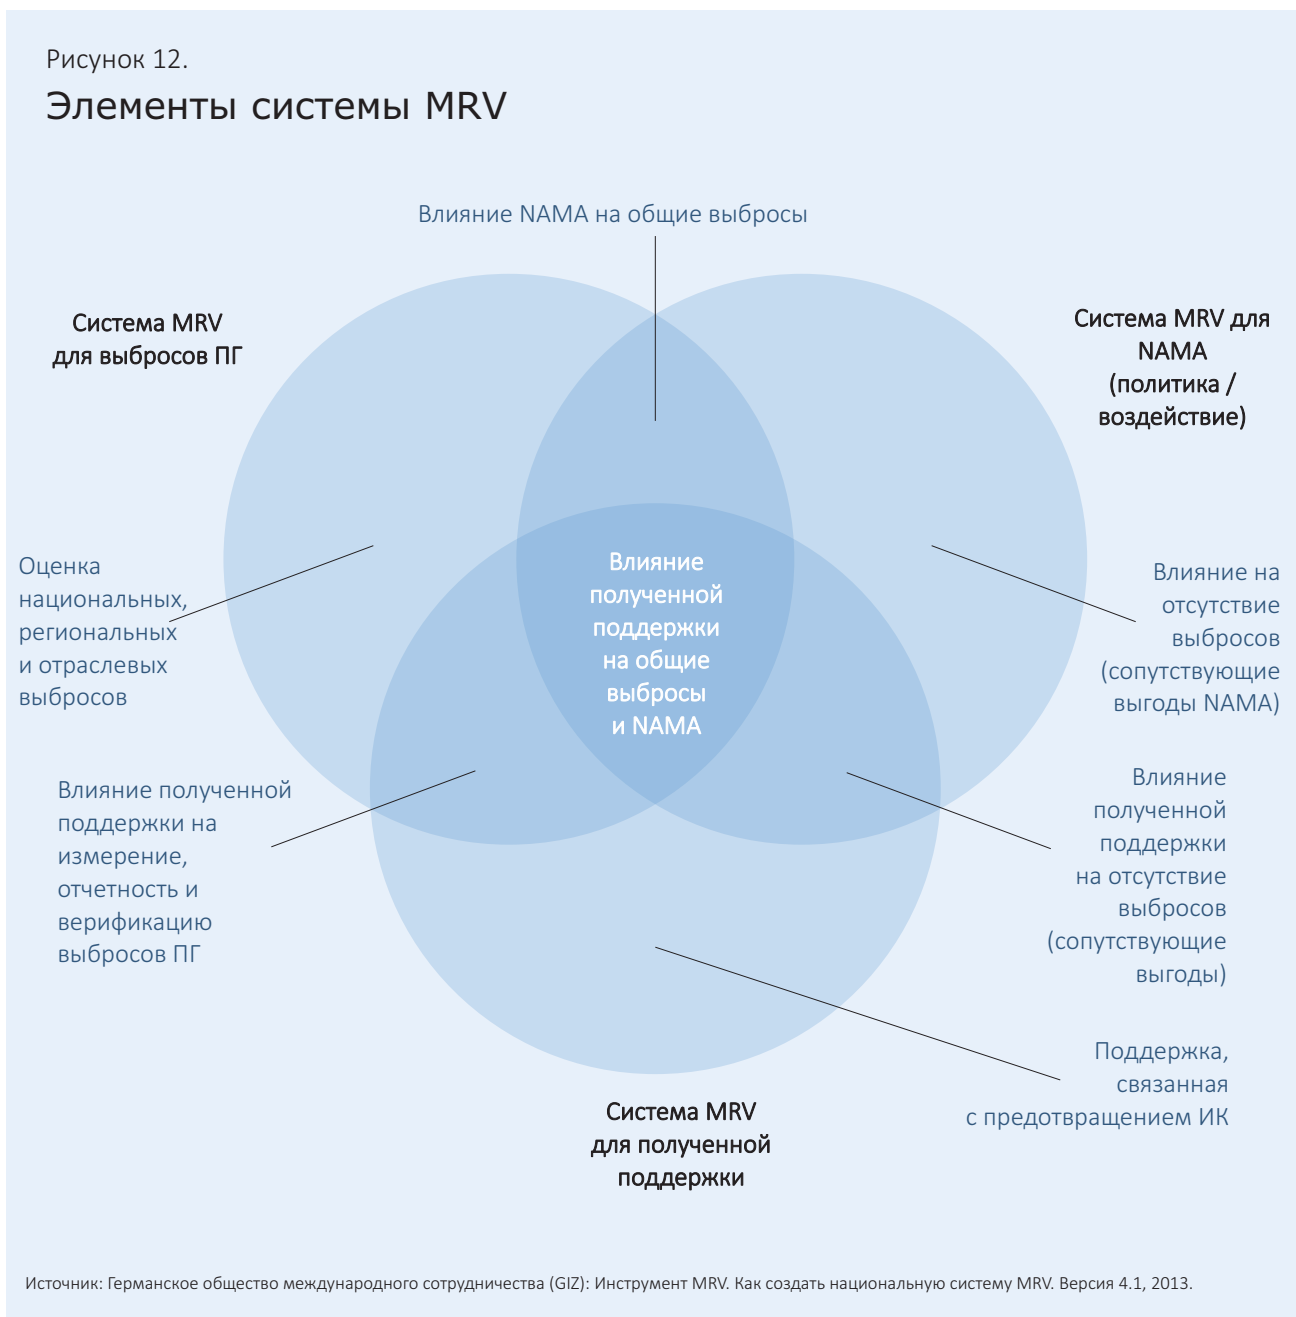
Рисунок 12.

Элементы системы MRV

Влияние NAMA на общие выбросы

Система MRV для выбросов ПГ

Система MRV для NAMA (политика / воздействие)

Оценка национальных, региональных и отраслевых выбросов

Влияние полученной поддержки на общие выбросы и NAMA

Влияние на отсутствие выбросов (сопутствующие выгоды NAMA)

Влияние полученной поддержки на измерение, отчетность и верификацию выбросов ПГ

Влияние полученной поддержки на отсутствие выбросов (сопутствующие выгоды)

Поддержка, связанная с предотвращением ИК

Система MRV для полученной поддержки

Источник: Германское общество международного сотрудничества (GIZ): Инструмент MRV. Как создать национальную систему MRV. Версия 4.1, 2013.